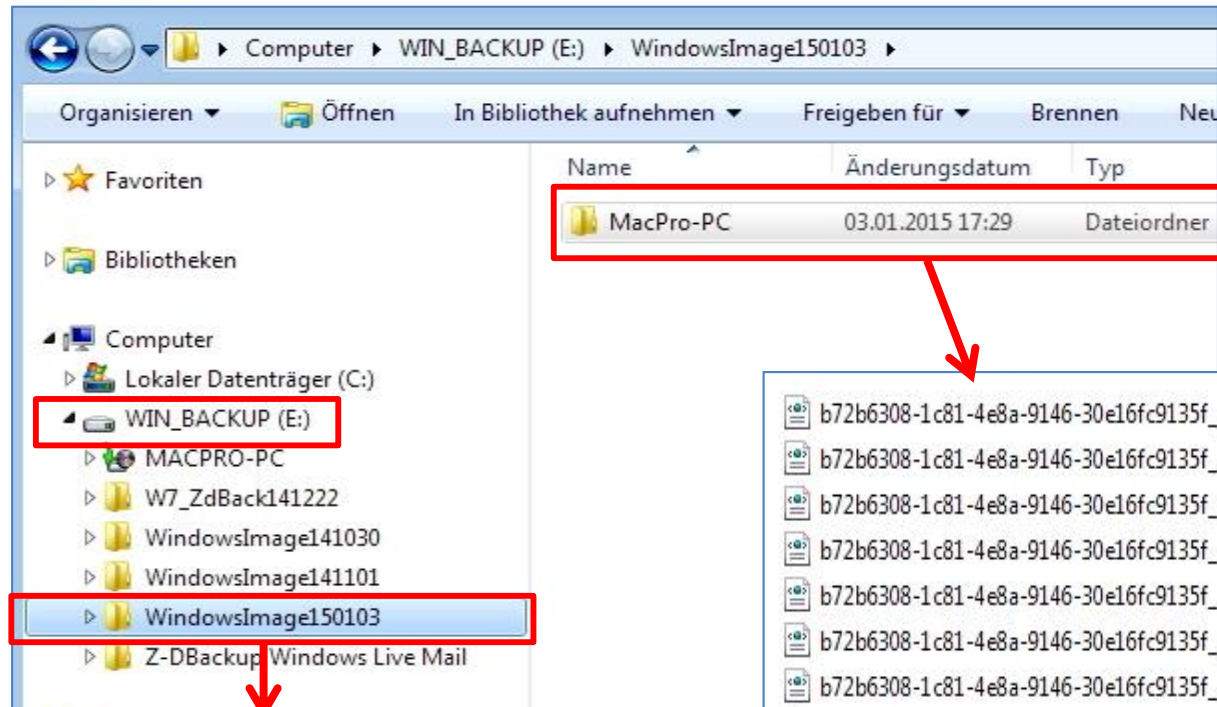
Computer ▸ WIN_BACKUP (E:) ▸ WindowsImage150103 ▸

Organisieren ▾ Öffnen In Bibliothek aufnehmen ▾ Freigeben für ▾ Brennen Neu

Favoriten

Bibliotheken

Computer

Lokaler Datenträger (C:)

WIN_BACKUP (E:)

MACPRO-PC

W7_ZdBack141222

WindowsImage141030

WindowsImage141101

WindowsImage150103

Z-DBackup Windows Live Mail

| Name | Änderungsdatum | Typ |
|---|---|---|
| MacPro-PC | 03.01.2015 17:29 | Dateiordner |

b72b6308-1c81-4e8a-9146-30e16fc9135f_

b72b6308-1c81-4e8a-9146-30e16fc9135f_

b72b6308-1c81-4e8a-9146-30e16fc9135f_

b72b6308-1c81-4e8a-9146-30e16fc9135f_

b72b6308-1c81-4e8a-9146-30e16fc9135f_

b72b6308-1c81-4e8a-9146-30e16fc9135f_

b72b6308-1c81-4e8a-9146-30e16fc9135f_